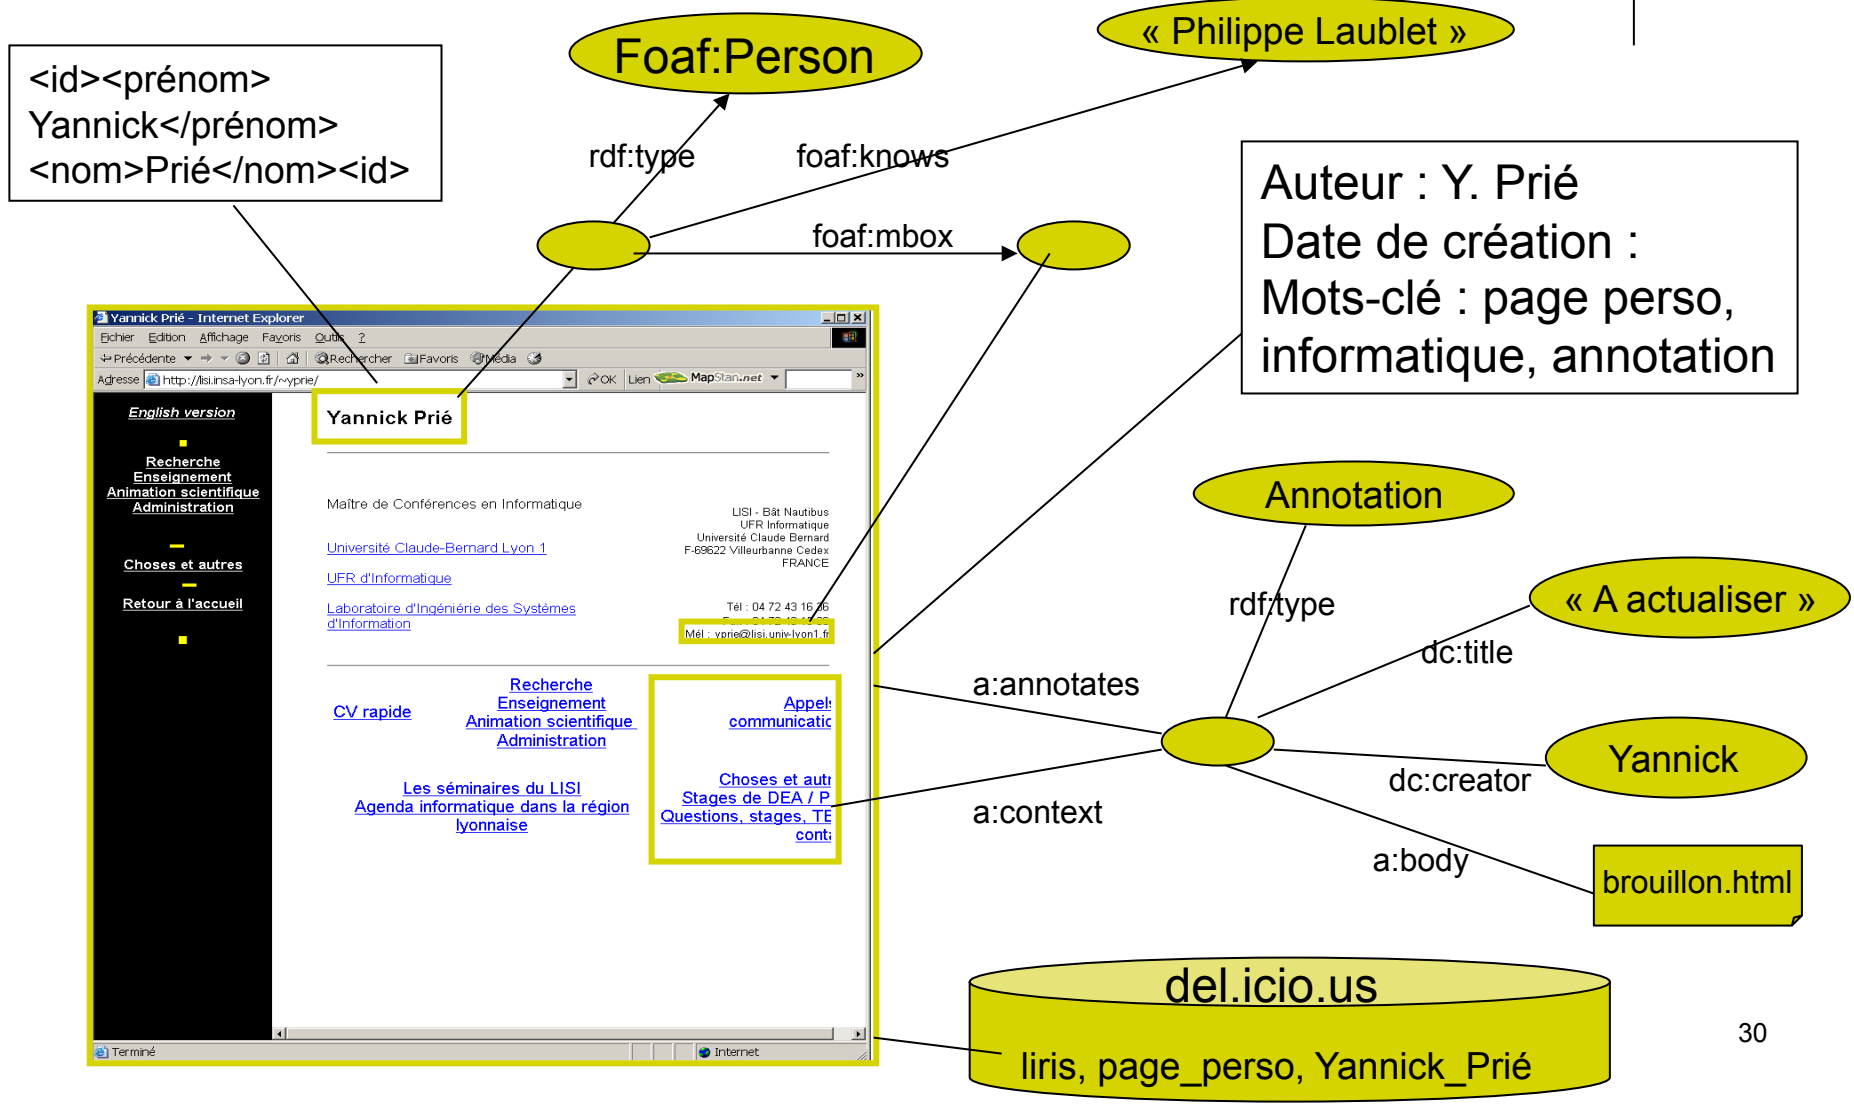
<id><prénom> Yannick</prénom> <nom>Prié</nom><id>

Foaf:Person

« Philippe Laublet »

rdf:type

foaf:knows

foaf:mbox

Auteur : Y. Prié
Date de création :
Mots-clé : page perso, informatique, annotation

Yannick Prié - Internet Explorer

Fichier Edition Affichage Favoris Outils ?

Précédente Rechercher Favoris Média

Adresse http://lisi.insa-lyon.fr/~yprie/ OK Lien MapStan.net

English version

Recherche
Enseignement
Animation scientifique
Administration

Choses et autres

Retour à l'accueil

Yannick Prié

Maître de Conférences en Informatique

LISI - Bât Nautibus
UFR Informatique
Université Claude Bernard
F-69622 Villeurbanne Cedex
FRANCE

Université Claude-Bernard Lyon 1

UFR d'Informatique

Laboratoire d'Ingénierie des Systèmes d'Information

Tél : 04 72 43 16 36
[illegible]
Mél : yprie@lisi.univ-lyon1.fr

CV rapide

Recherche
Enseignement
Animation scientifique
Administration

Appel
communicatic

Les séminaires du LISI
Agenda informatique dans la région lyonnaise

Choses et autr
Stages de DEA / P
Questions, stages, TE
conta

Terminé

Internet

Annotation

rdf:type

« A actualiser »

dc:title

a:annotates

Yannick

dc:creator

a:context

a:body

brouillon.html

del.icio.us

liris, page_perso, Yannick_Prié

30